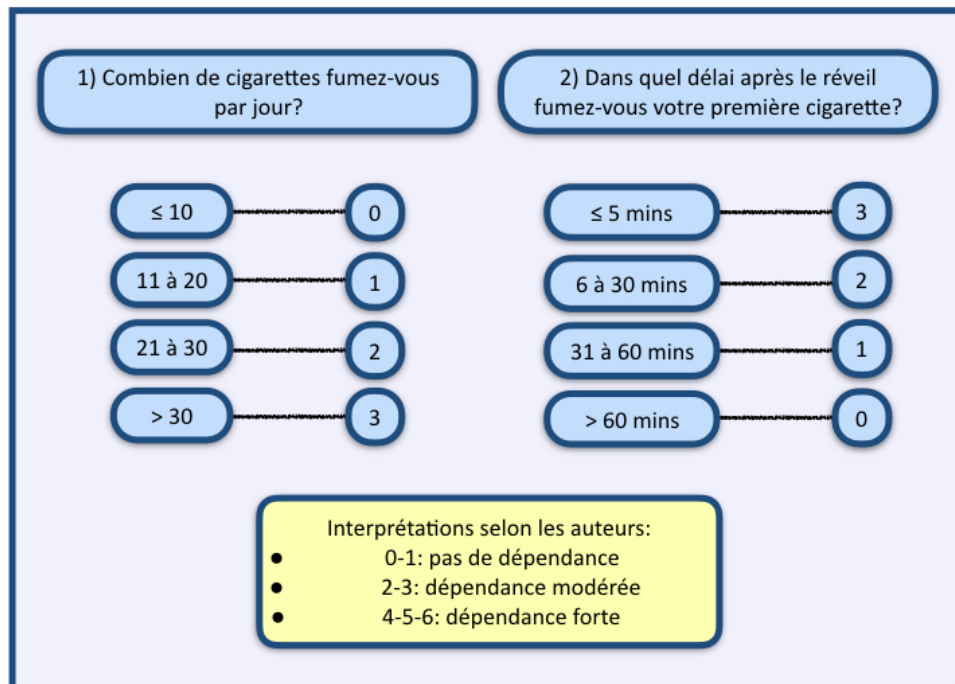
1) Combien de cigarettes fumez-vous par jour?

≤ 10 — 0
11 à 20 — 1
21 à 30 — 2
> 30 — 3

2) Dans quel délai après le réveil fumez-vous votre première cigarette?

≤ 5 mins — 3
6 à 30 mins — 2
31 à 60 mins — 1
> 60 mins — 0

Interprétations selon les auteurs:
- 0-1: pas de dépendance
- 2-3: dépendance modérée
- 4-5-6: dépendance forte